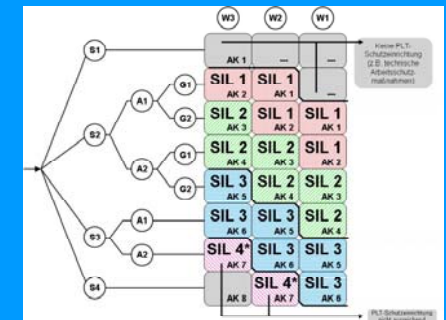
W3 W2 W1

S1

S2

S3

S4

A1

A2

A1

A2

G1

G2

G1

G2

| W3 | W2 | W1 |
|---|---|---|
| AK 1 | – | – |
| SIL 1 AK 2 | SIL 1 AK 1 | – |
| SIL 2 AK 3 | SIL 1 AK 2 | SIL 1 AK 1 |
| SIL 2 AK 4 | SIL 2 AK 3 | SIL 1 AK 2 |
| SIL 3 AK 5 | SIL 2 AK 4 | SIL 2 AK 3 |
| SIL 3 AK 6 | SIL 3 AK 5 | SIL 2 AK 4 |
| SIL 4* AK 7 | SIL 3 AK 6 | SIL 3 AK 5 |
| AK 8 | SIL 4* AK 7 | SIL 3 AK 6 |

Keine PLT-Schutzeinrichtung (z.B. technische Arbeitsschutzmaßnahmen)

PLT-Schutzeinrichtung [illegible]